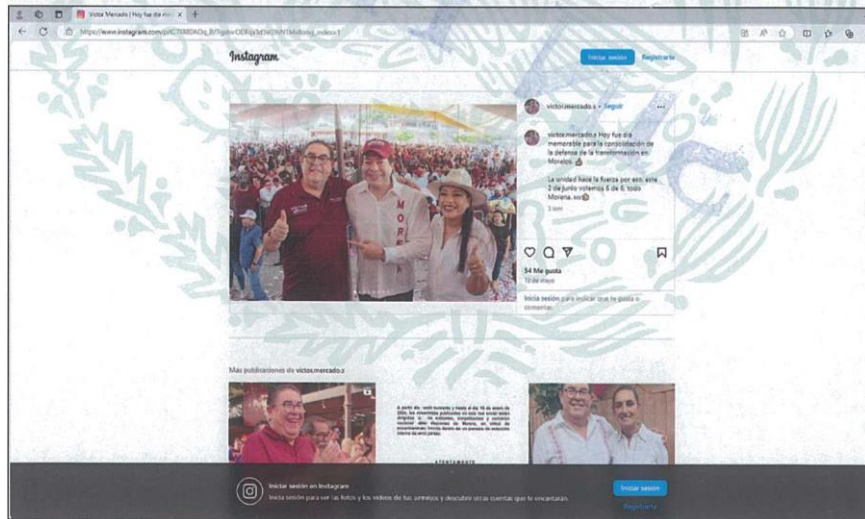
Victor Mercado | Hoy fue dia me... ×

https://www.instagram.com/p/C7l0BDADq_B/?igsh=ODEyb3d5eGNhNTdk&img_index=1

Instagram

Iniciar sesión Registrarte

victor.mercado.s • Seguir

victor.mercado.s Hoy fue día memorable para la consolidación de la defensa de la transformación en Morelos.

La unidad hace la fuerza por eso, este 2 de junio votemos 6 de 6, todo Morena.

3 sem

54 Me gusta
12 de mayo

Inicia sesión para indicar que te gusta o comentar.

MORENA

Más publicaciones de victor.mercado.s

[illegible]

ATENTAMENTE

Iniciar sesión en Instagram
Inicia sesión para ver las fotos y los videos de tus amigos y descubrir otras cuentas que te encantarán.

Iniciar sesión
Registrarte